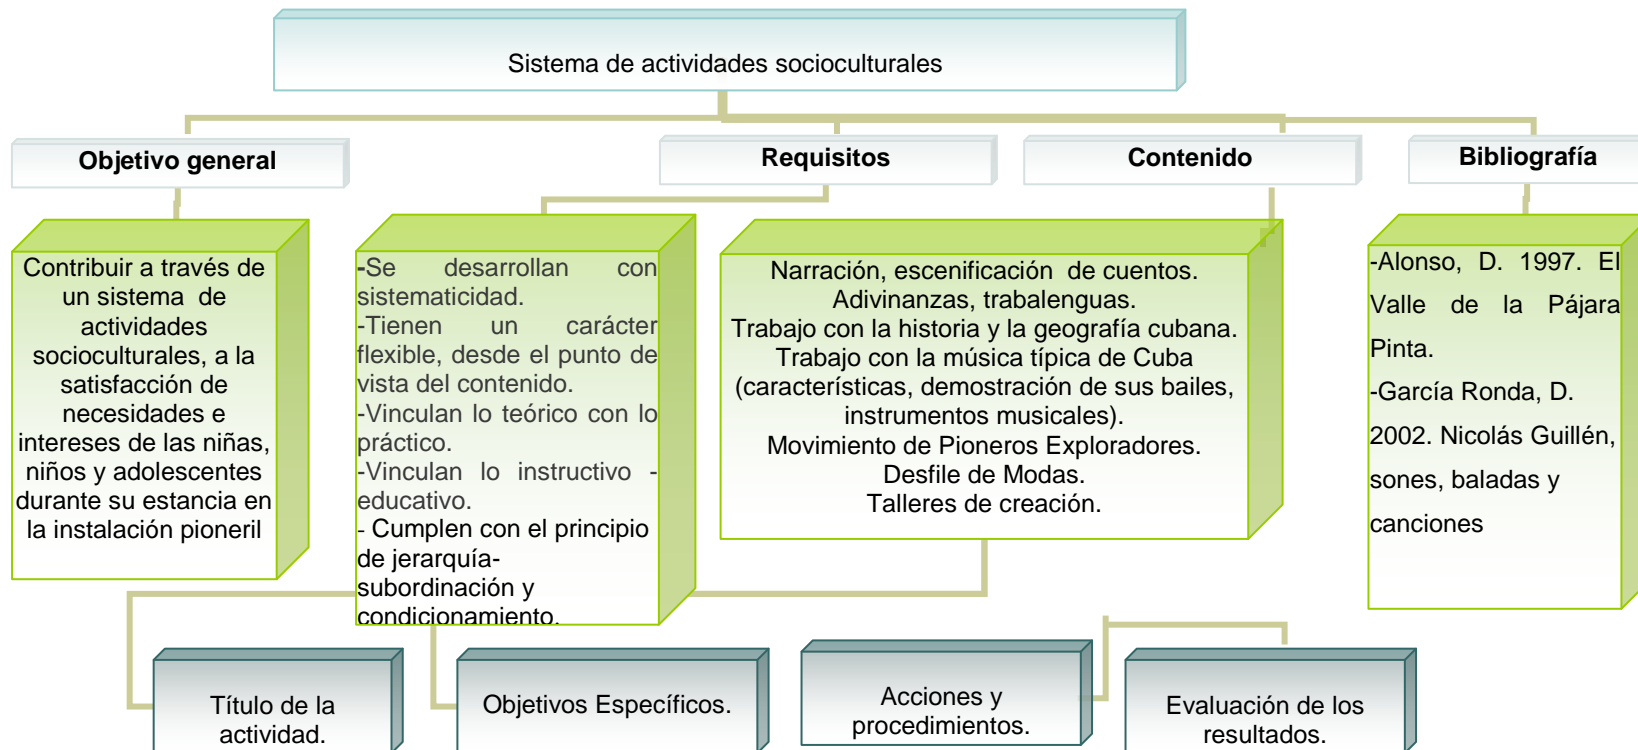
Sistema de actividades socioculturales

Objetivo general

Requisitos

Contenido

Bibliografía

Contribuir a través de un sistema de actividades socioculturales, a la satisfacción de necesidades e intereses de las niñas, niños y adolescentes durante su estancia en la instalación pioneril

-Se desarrollan con sistematicidad.
-Tienen un carácter flexible, desde el punto de vista del contenido.
-Vinculan lo teórico con lo práctico.
-Vinculan lo instructivo - educativo.
- Cumplen con el principio de jerarquía-subordinación y condicionamiento.

Narración, escenificación de cuentos.
Adivinanzas, trabalenguas.
Trabajo con la historia y la geografía cubana.
Trabajo con la música típica de Cuba (características, demostración de sus bailes, instrumentos musicales).
Movimiento de Pioneros Exploradores.
Desfile de Modas.
Talleres de creación.

-Alonso, D. 1997. El Valle de la Pájara Pinta.
-García Ronda, D. 2002. Nicolás Guillén, sones, baladas y canciones

Título de la actividad.

Objetivos Específicos.

Acciones y procedimientos.

Evaluación de los resultados.